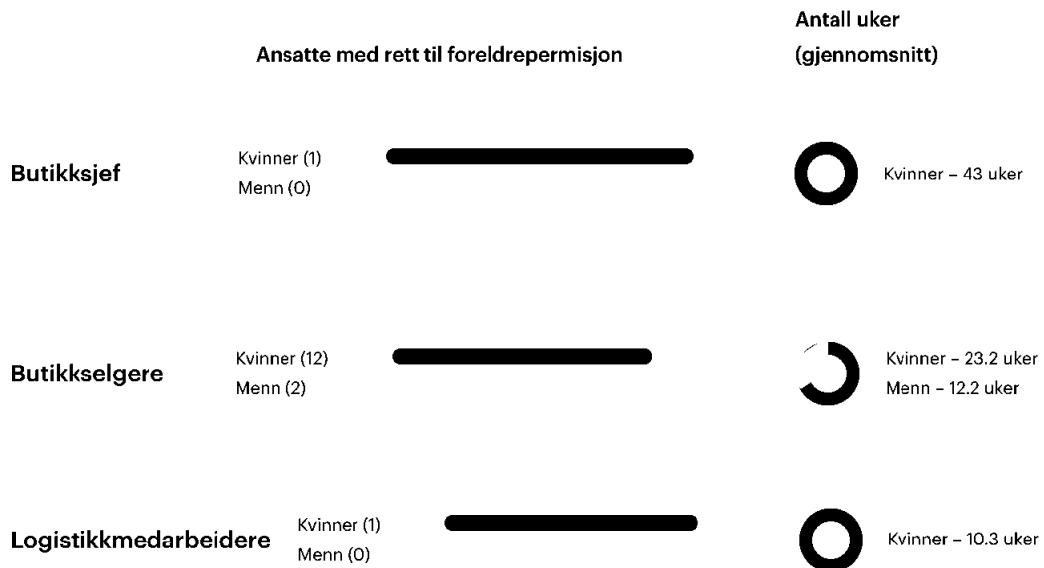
Ansatte med rett til foreldrepermisjon

Antall uker (gjennomsnitt)

Butikksjef

Kvinner (1)
Menn (0)

Kvinner – 43 uker

Butikkselgere

Kvinner (12)
Menn (2)

Kvinner – 23.2 uker
Menn – 12.2 uker

Logistikkmedarbeidere

Kvinner (1)
Menn (0)

Kvinner – 10.3 uker